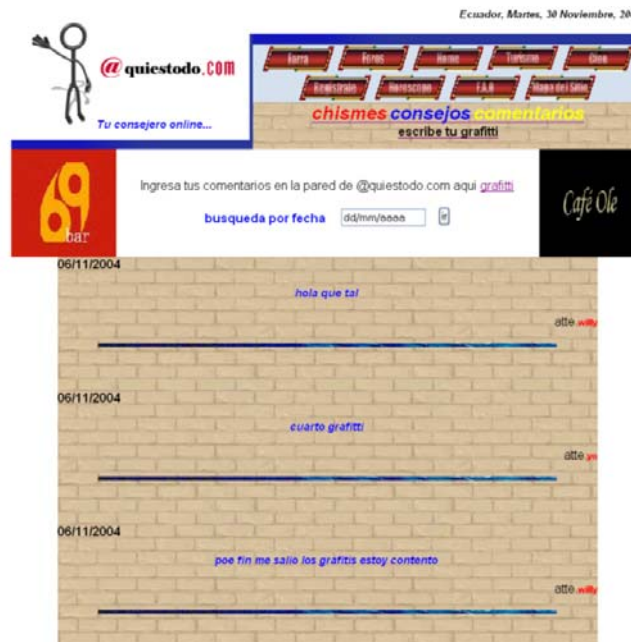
Ecuador, Martes, 30 Noviembre, 20

@quiestodo.com

Tu consejero online...

Farra | Foros | Humor | Turismo | Cine
Registrate | Horoscopo | F.A.Q | Mapa del Sitio

chismes consejos comentarios
escribe tu grafitti

69 bar

Ingresa tus comentarios en la pared de @quiestodo.com aqui grafitti

busqueda por fecha dd/mm/aaaa ir

Café Ole

06/11/2004

hola que tal

atte willy

06/11/2004

cuarto grafitti

atte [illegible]

06/11/2004

poe fin me salio los grafitis estoy contento

atte willy